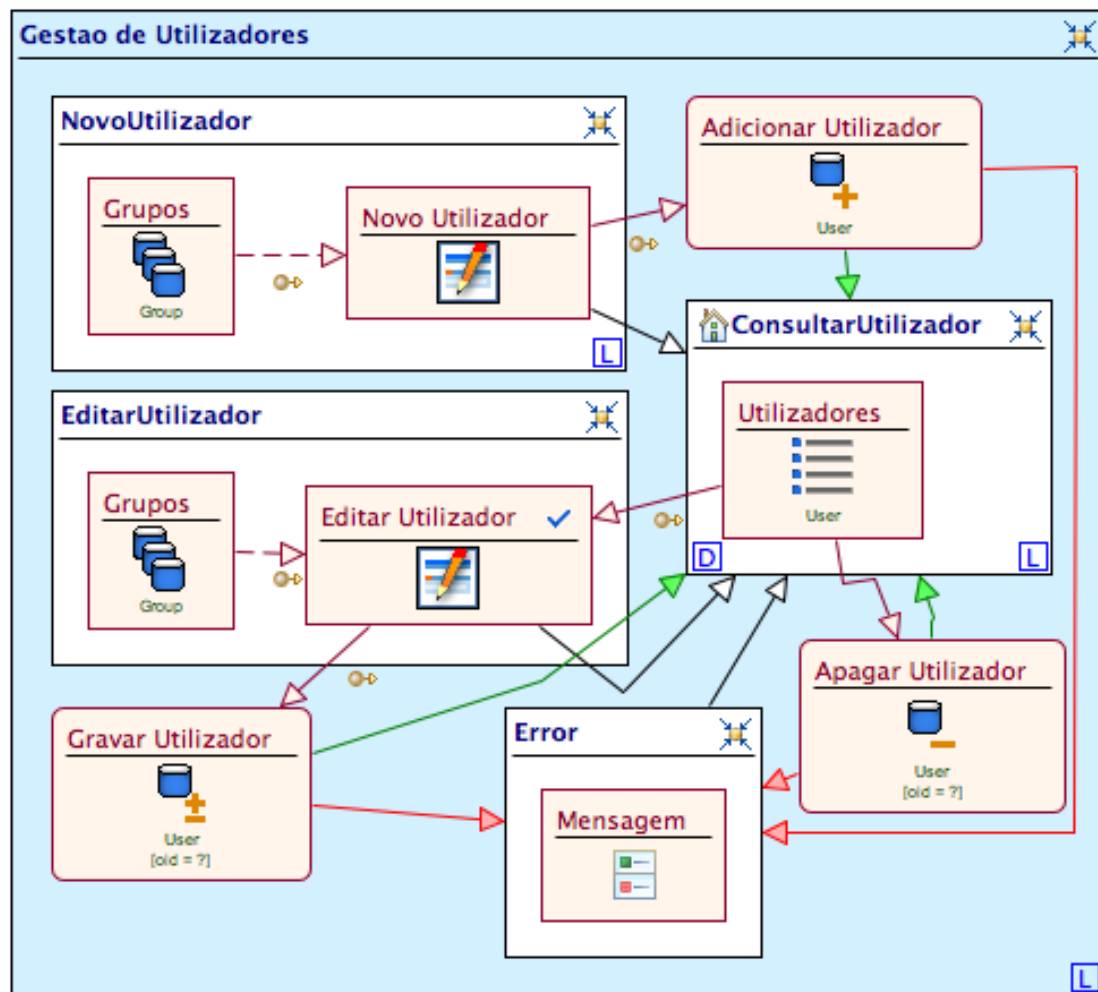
Gestao de Utilizadores

NovoUtilizador

Grupos

Group

Novo Utilizador

L

Adicionar Utilizador

User

ConsultarUtilizador

Utilizadores

User

D

L

EditarUtilizador

Grupos

Group

Editar Utilizador

Gravar Utilizador

User
[oid = ?]

Error

Mensagem

Apagar Utilizador

User
[oid = ?]

L